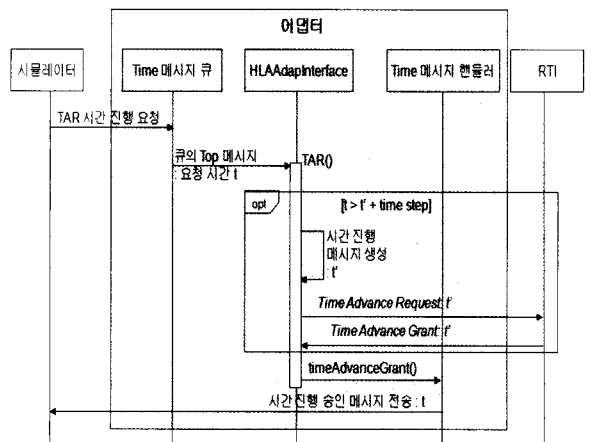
어댑터

시뮬레이터

Time 메시지 큐

HLAAdapInterface

Time 메시지 핸들러

RTI

TAR 시간 진행 요청

큐의 Top 메시지 : 요청 시간 t

TAR()

opt

[t > t' + time step]

시간 진행 메시지 생성 : t'

Time Advance Request: t'

Time Advance Grant: t'

timeAdvanceGrant()

시간 진행 승인 메시지 전송 : t